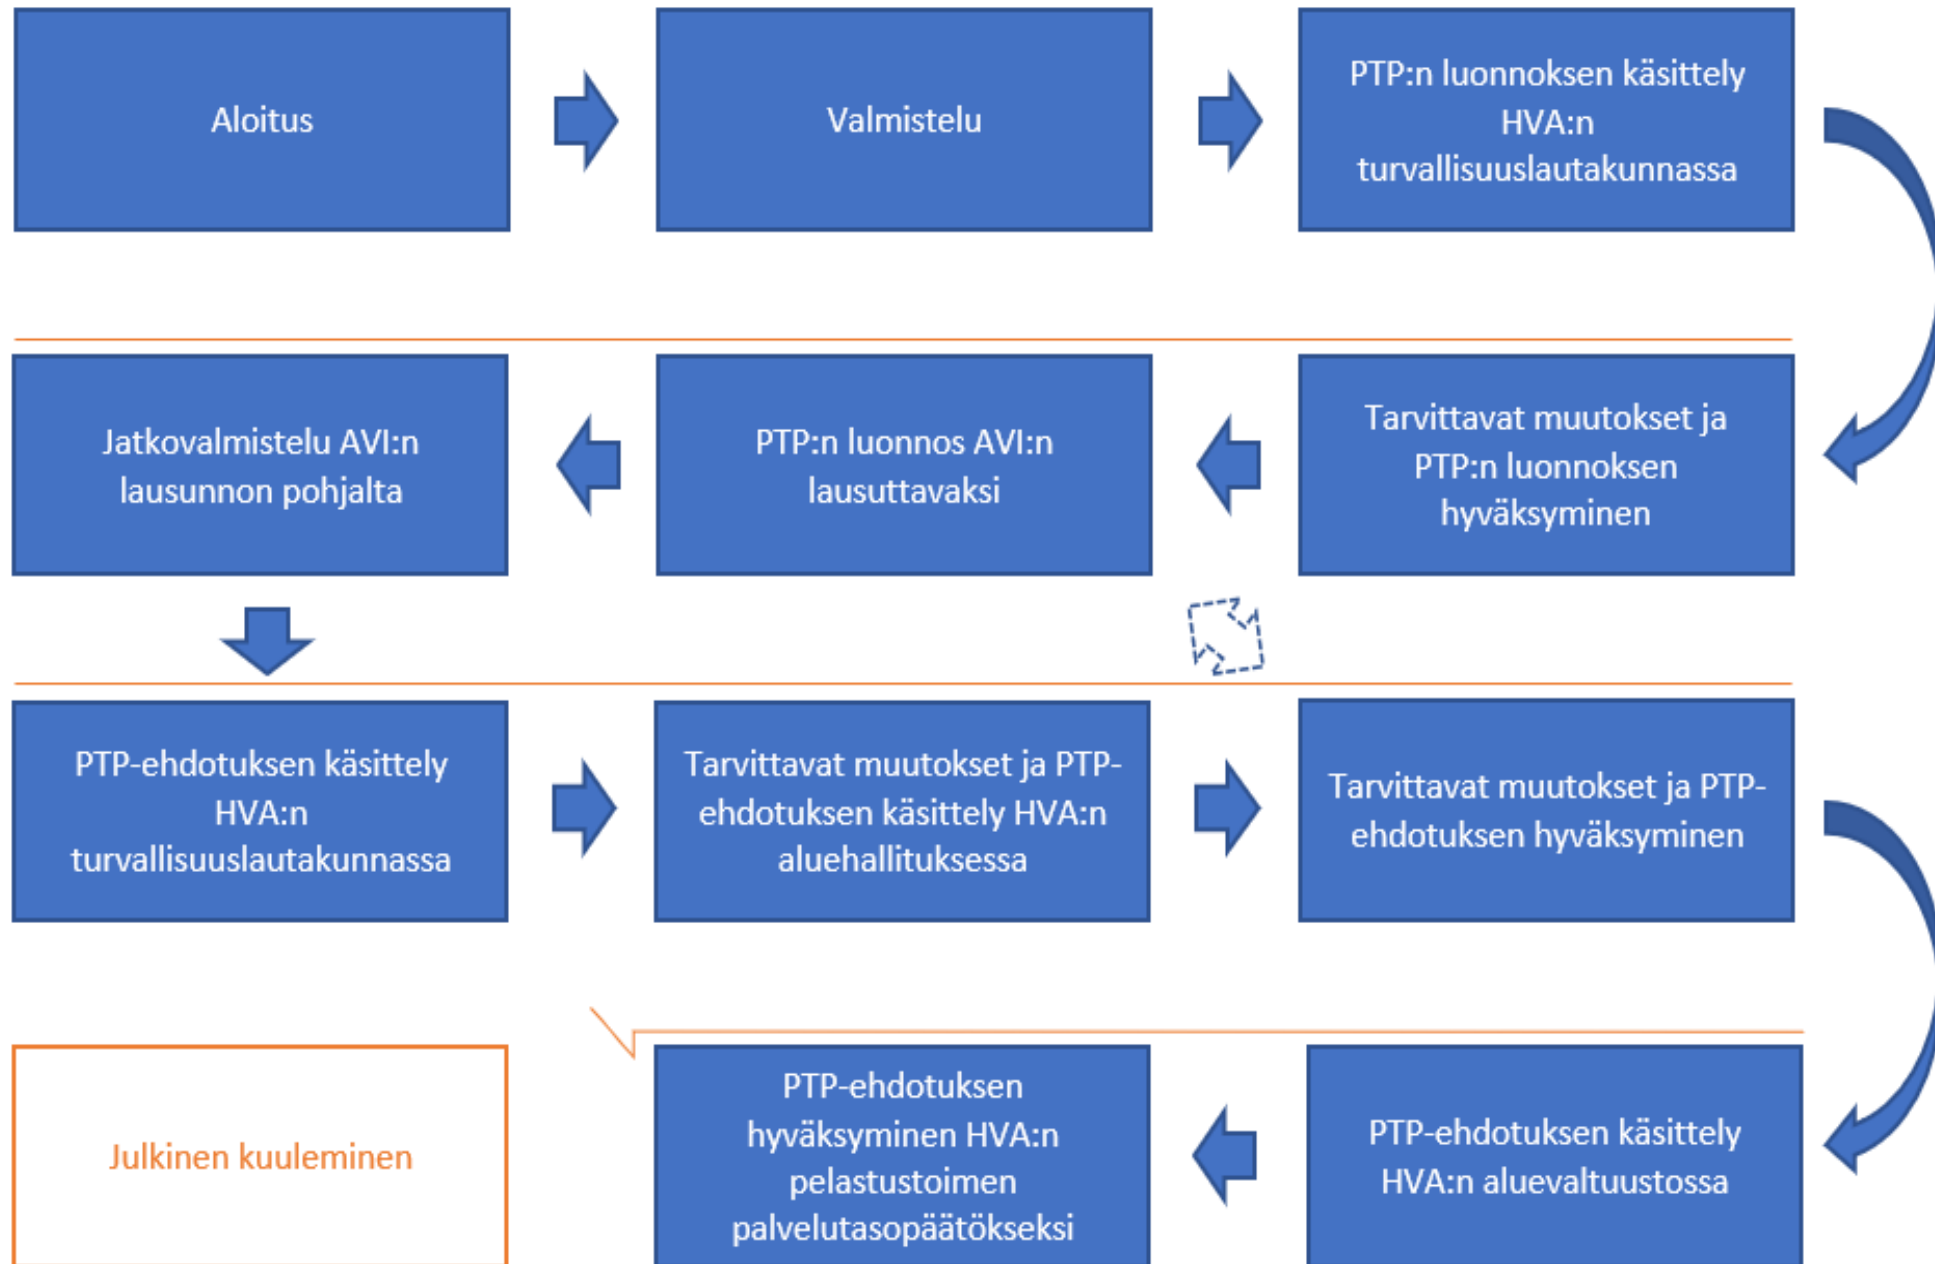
Aloitus

Valmistelu

PTP:n luonnoksen käsittely HVA:n turvallisuuslautakunnassa

Tarvittavat muutokset ja PTP:n luonnoksen hyväksyminen

PTP:n luonnos AVI:n lausuttavaksi

Jatkovalmistelu AVI:n lausunnon pohjalta

PTP-ehdotuksen käsittely HVA:n turvallisuuslautakunnassa

Tarvittavat muutokset ja PTP-ehdotuksen käsittely HVA:n aluehallituksessa

Tarvittavat muutokset ja PTP-ehdotuksen hyväksyminen

PTP-ehdotuksen käsittely HVA:n aluevaltuustossa

PTP-ehdotuksen hyväksyminen HVA:n pelastustoimen palvelutasopäätökseksi

Julkinen kuuleminen